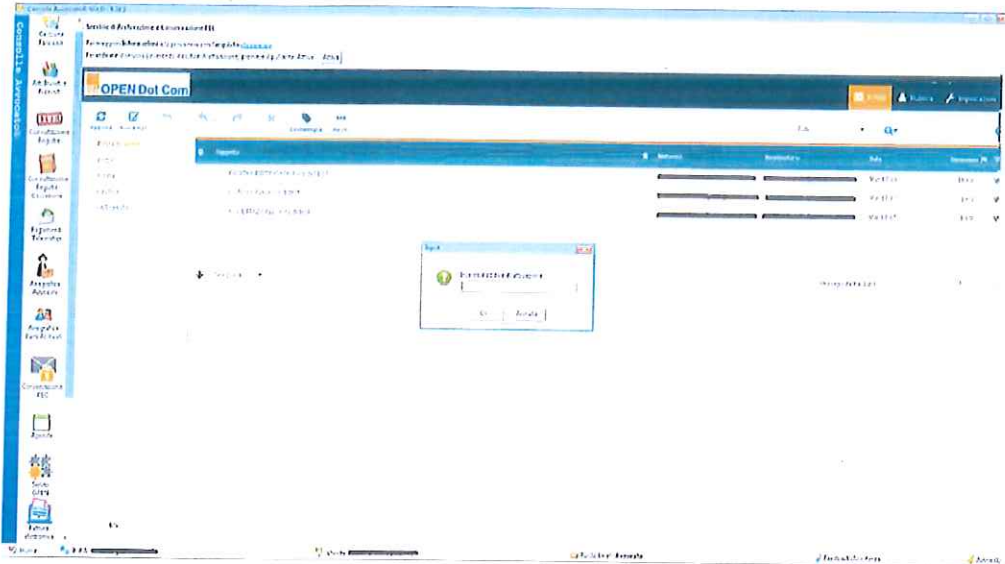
Console Avvocati
Archivio di Ambiente e Conservazione PEC
OPEN Dot Com
Inbox
Rubrica
Impostazioni
Oggetto
Mittente
Destinatario
Data
Input
Ok
Annulla
Consolle Avvocato
Gestione Fascicoli
Atti Deposito Fascicoli
Consultazione Registri
Consultazione Registri Cassazione
Pagamenti Telematici
Anagrafica Avvocati
Anagrafica Parti di Studio
Conservazione PEC
Agenda
Servizi OPEN
Fattura elettronica
Nuovo
Avvocato